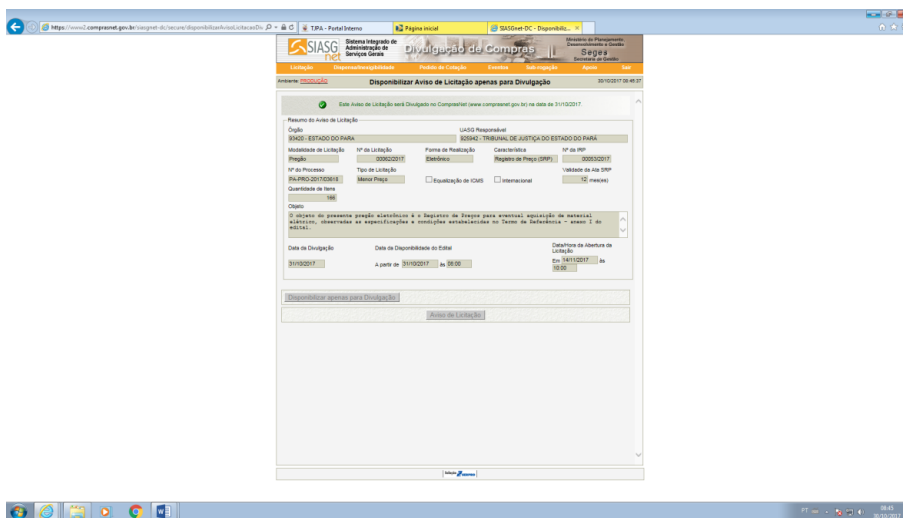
https://www2.comprasnet.gov.br/siasgnet-dc/secure/disponibilizarAvisoLicitacaoDiv
TJPA - Portal Interno
Página inicial
SIASGnet-DC - Disponibiliz... ×

SIASG net
Sistema Integrado de Administração de Serviços Gerais
Divulgação de Compras
Ministério do Planejamento, Desenvolvimento e Gestão
Segea
Secretaria de Gestão

Licitação | Dispensa/Inexigibilidade | Pedido de Cotação | Eventos | Sub-rogação | Apoio | Sair

Ambiente: PRODUÇÃO
Disponibilizar Aviso de Licitação apenas para Divulgação
30/10/2017 08:46:37

Este Aviso de Licitação será Divulgado no ComprasNet (www.comprasnet.gov.br) na data de 31/10/2017.

Resumo do Aviso de Licitação
Órgão
93420 - ESTADO DO PARA
UASG Responsável
925942 - TRIBUNAL DE JUSTIÇA DO ESTADO DO PARÁ
Modalidade de Licitação
Pregão
Nº da Licitação
00062/2017
Forma de Realização
Eletrônico
Característica
Registro de Preço (SRP)
Nº da IRP
00053/2017
Nº do Processo
PA-PRO-2017/03615
Tipo de Licitação
Menor Preço
Equalização de ICMS
Internacional
Validade da Ata SRP
12 mes(es)
Quantidade de Itens
166
Objeto
O objeto do presente pregão eletrônico é o Registro de Preços para eventual aquisição de material elétrico, observadas as especificações e condições estabelecidas no Termo de Referência - anexo I do edital.
Data da Divulgação
31/10/2017
Data da Disponibilidade do Edital
A partir de 31/10/2017 às 08:00
Data/Hora de Abertura da Licitação
Em 14/11/2017 às 10:00

Disponibilizar apenas para Divulgação
Aviso de Licitação

08:43
30/10/2017